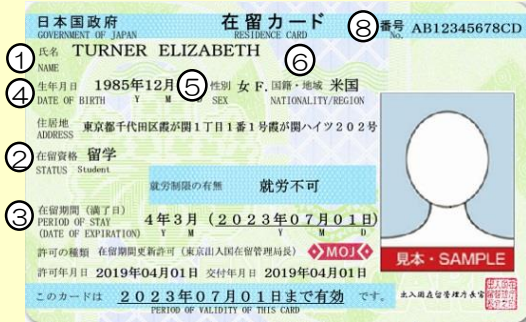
日本国政府
GOVERNMENT OF JAPAN

在留カード
RESIDENCE CARD

⑧ 番号 No. AB12345678CD

① 氏名 NAME TURNER ELIZABETH

⑥

④ 生年月日 DATE OF BIRTH 1985年12月 Y M D ⑤ 性別 SEX 女 F. 国籍・地域 NATIONALITY/REGION 米国

住居地 ADDRESS 東京都千代田区霞が関1丁目1番1号霞が関ハイツ202号

② 在留資格 STATUS 留学 Student

就労制限の有無 就労不可

③ 在留期間（満了日） PERIOD OF STAY (DATE OF EXPIRATION) 4年3月（2023年07月01日） Y M D

許可の種類 在留期間更新許可（東京出入国在留管理局長） MOJ

許可年月日 2019年04月01日 交付年月日 2019年04月01日

見本・SAMPLE

このカードは 2023年07月01日まで有効 です。 PERIOD OF VALIDITY OF THIS CARD

出入国在留管理庁長官

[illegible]